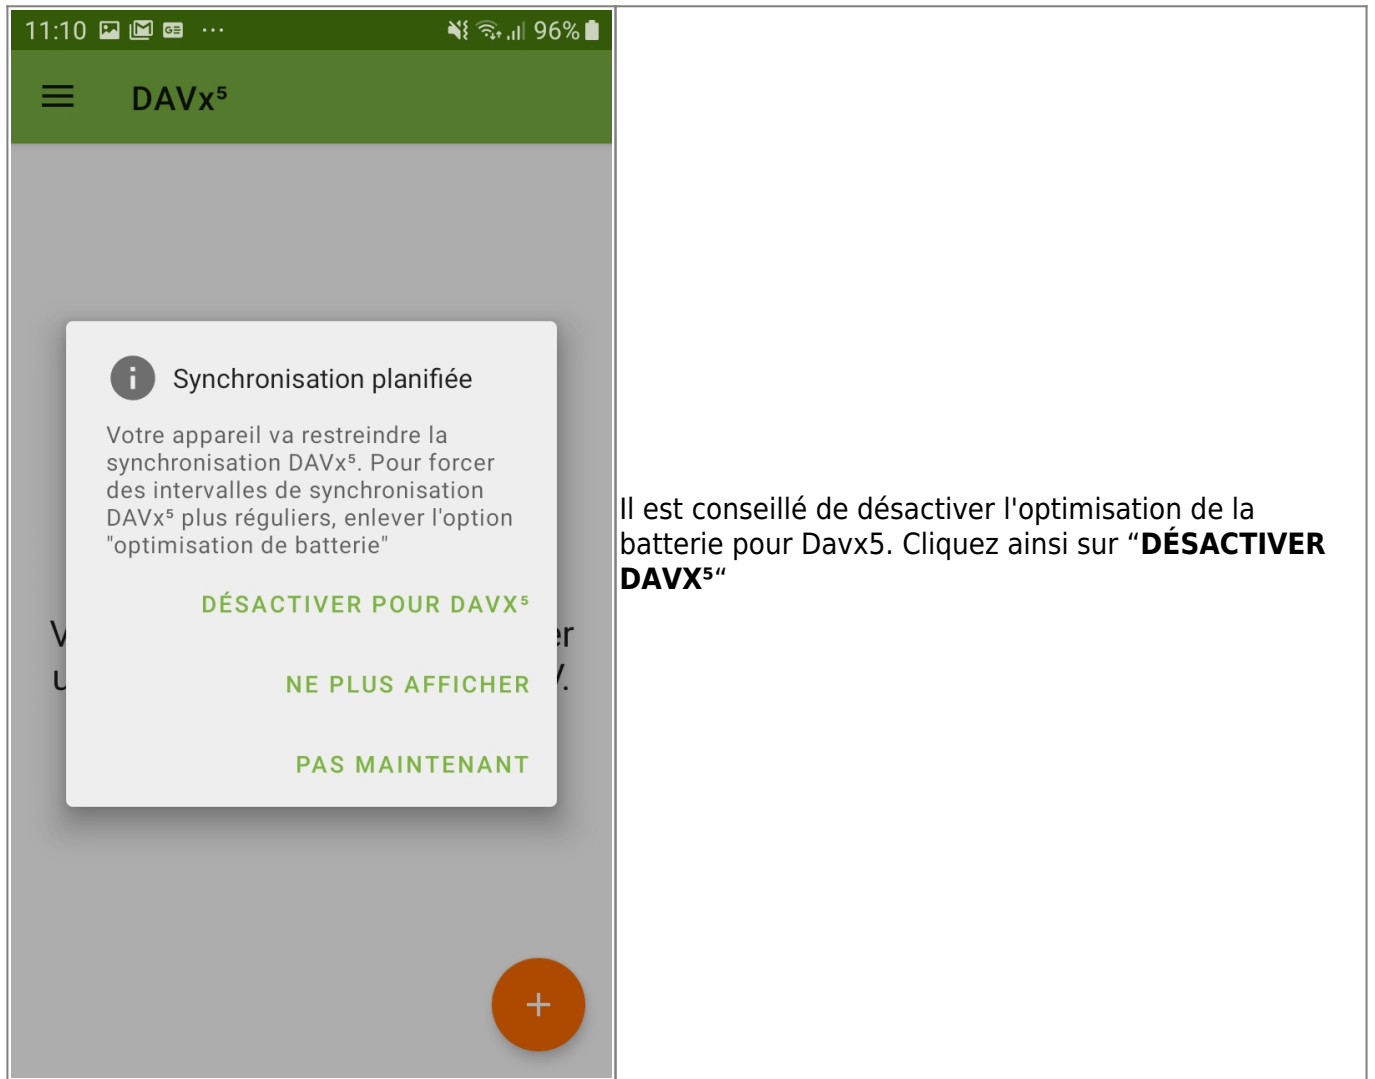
11:10 ··· 96%

DAVx⁵

Synchronisation planifiée

Votre appareil va restreindre la synchronisation DAVx⁵. Pour forcer des intervalles de synchronisation DAVx⁵ plus réguliers, enlever l'option "optimisation de batterie"

DÉSACTIVER POUR DAVX⁵

NE PLUS AFFICHER

PAS MAINTENANT

V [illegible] er
u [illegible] /.

+

Il est conseillé de désactiver l'optimisation de la batterie pour Davx5. Cliquez ainsi sur “**DÉSACTIVER DAVX⁵**“